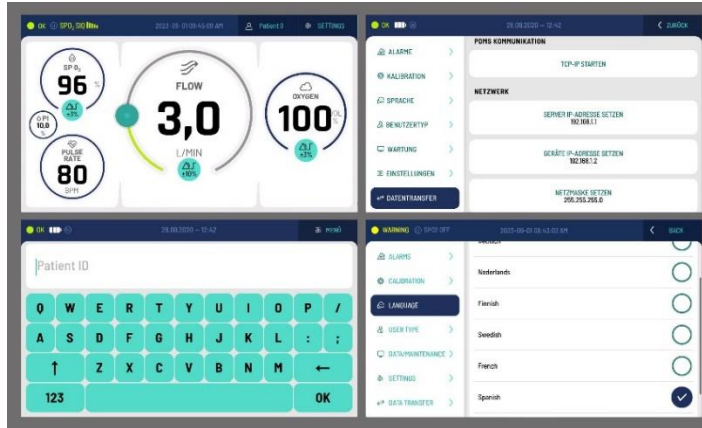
OK SPO2 SIQ
2023-06-01 09:45:08 AM
Patient 3
SETTINGS

$SP O_2$
96 %
+3%

O PI
10.0 %

PULSE RATE
80
BPM

FLOW
3,0
L/MIN
+10%

OXYGEN
100 %
+3%

OK
28.09.2020 — 12:42
ZURÜCK

ALARME
KALIBRATION
SPRACHE
BENUTZERTYP
WARTUNG
EINSTELLUNGEN
DATENTRANSFER

PDMS KOMMUNIKATION
TCP-IP STARTEN

NETZWERK
SERVER IP-ADRESSE SETZEN
192.168.1.1

GERÄTE IP-ADRESSE SETZEN
192.168.1.2

NETZMASKE SETZEN
255.255.255.0

OK
28.09.2020 — 12:42
MENÜ

Patient ID

Q W E R T Y U I O P /
A S D F G H J K L : ;
↑ Z X C V B N M ←
123 OK

WARNING
SPO2 OFF
2023-06-01 09:43:03 AM
BACK

ALARMS
CALIBRATION
LANGUAGE
USER TYPE
DATA/MAINTENANCE
SETTINGS
DATA TRANSFER

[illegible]
Nederlands
Finnish
Swedish
French
Spanish